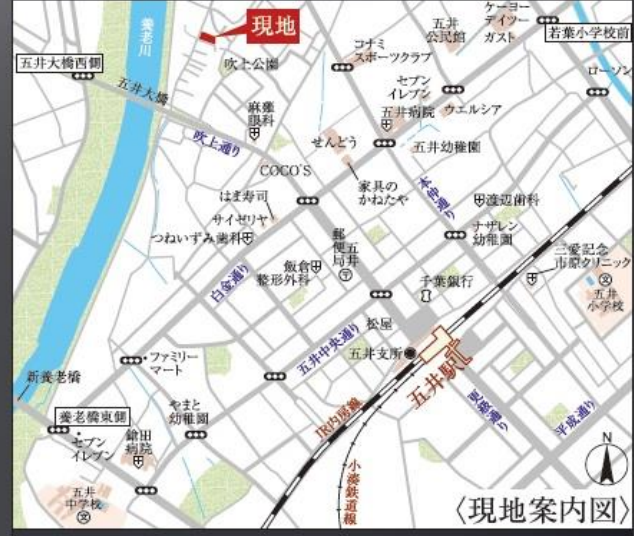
養老川

現地

五井大橋西側

五井大橋

吹上公園

麻薙眼科

吹上通り

コナミスポーツクラブ

五井公民館

ケーヨーデイツー

ガスト

若葉小学校前

ローソン

セブンイレブン

五井病院

ウエルシア

せんどう

五井幼稚園

COCO'S

家具のかねたや

本町通り

渡辺歯科

はま寿司

サイゼリヤ

つねいずみ歯科

ナザレン幼稚園

三愛記念市原クリニック

五井小学校

白金通り

飯倉整形外科

五井郵便局

千葉銀行

松屋

五井中央通り

五井支所

五井駅

ファミリーマート

新養老橋

養老橋東側

セブンイレブン

やまと幼稚園

鎗田病院

JR内房線

小湊鉄道線

国分寺通り

平成通り

五井中学校

N

〈現地案内図〉